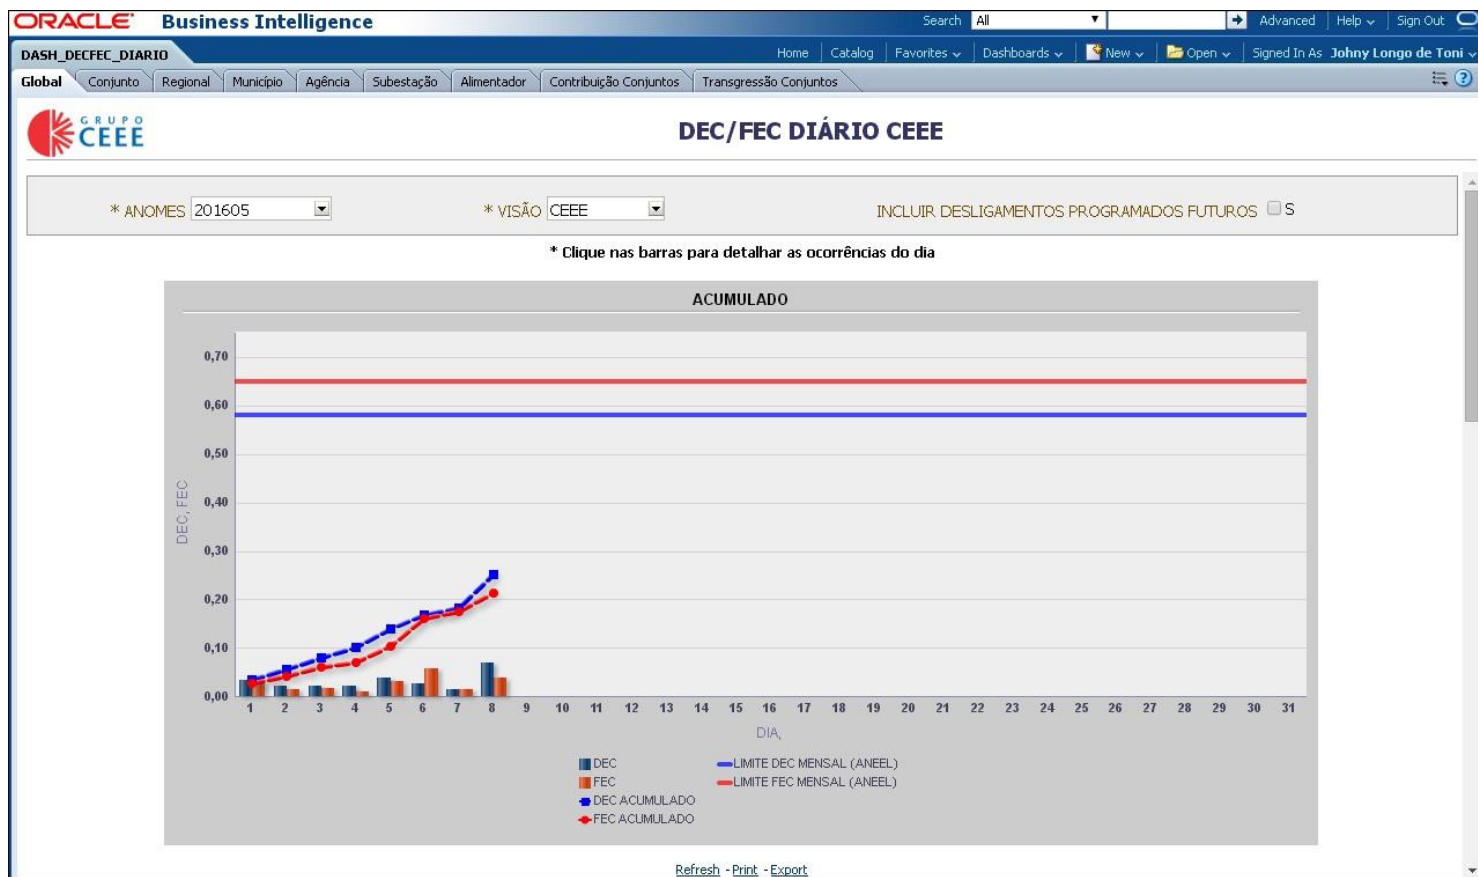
ORACLE Business Intelligence Search All Advanced Help Sign Out

DASH_DECFEC_DIARIO Home Catalog Favorites Dashboards New Open Signed In As Johny Longo de Toni

Global Conjunto Regional Município Agência Subestação Alimentador Contribuição Conjuntos Transgressão Conjuntos

GRUPO CEEE

DEC/FEC DIÁRIO CEEE

* ANOMES 201605 * VISÃO CEEE INCLUIR DESLIGAMENTOS PROGRAMADOS FUTUROS S

* Clique nas barras para detalhar as ocorrências do dia

ACUMULADO

0,70
0,60
0,50
0,40
0,30
0,20
0,10
0,00

DEC, FEC

1 2 3 4 5 6 7 8 9 10 11 12 13 14 15 16 17 18 19 20 21 22 23 24 25 26 27 28 29 30 31

DIA,

DEC
FEC
DEC ACUMULADO
FEC ACUMULADO
LIMITE DEC MENSAL (ANEEL)
LIMITE FEC MENSAL (ANEEL)

Refresh - Print - Export